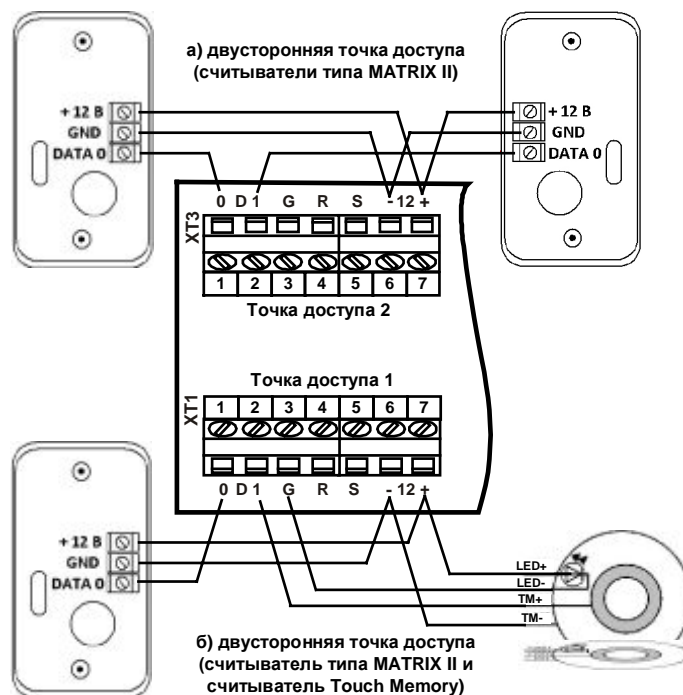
а) двусторонняя точка доступа (считыватели типа MATRIX II)

+12 В
GND
DATA 0

+12 В
GND
DATA 0

0 D1 G R S -12+

XT3

1 2 3 4 5 6 7

Точка доступа 2

Точка доступа 1

XT1

1 2 3 4 5 6 7

0 D1 G R S -12+

+12 В
GND
DATA 0

LED+
LED-
TM+
TM-

б) двусторонняя точка доступа (считыватель типа MATRIX II и считыватель Touch Memory)